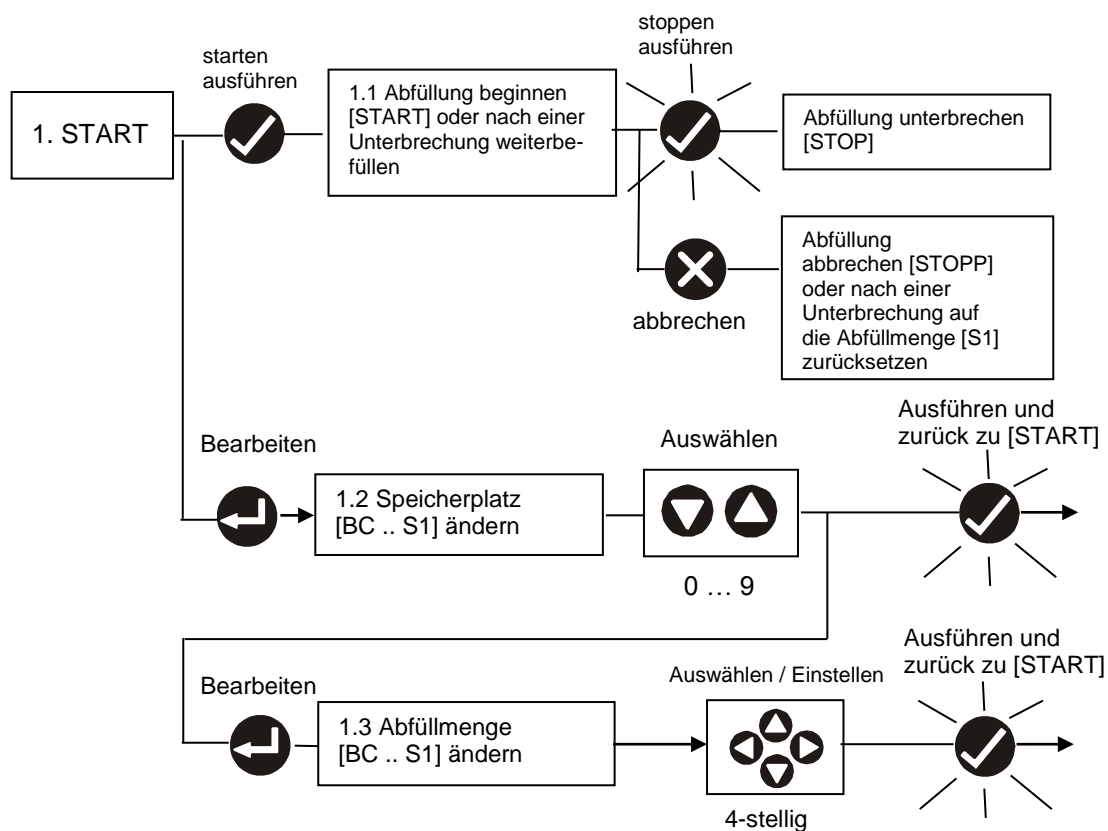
1. START

starten ausführen

1.1 Abfüllung beginnen [START] oder nach einer Unterbrechung weiterbefüllen

stoppen ausführen

Abfüllung unterbrechen [STOP]

abbrechen

Abfüllung abbrechen [STOPP] oder nach einer Unterbrechung auf die Abfüllmenge [S1] zurücksetzen

Bearbeiten

1.2 Speicherplatz [BC .. S1] ändern

Auswählen

0 … 9

Ausführen und zurück zu [START]

Bearbeiten

1.3 Abfüllmenge [BC .. S1] ändern

Auswählen / Einstellen

4-stellig

Ausführen und zurück zu [START]